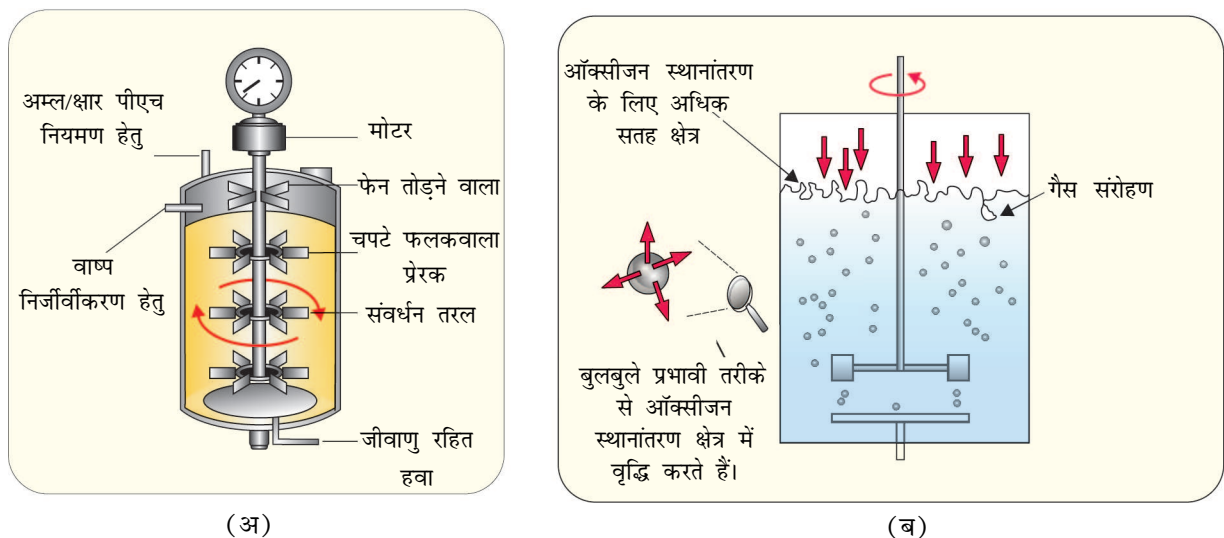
अम्ल/क्षार पीएच नियमण हेतु

मोटर

फेन तोड़ने वाला

वाष्प निर्जीवीकरण हेतु

चपटे फलकवाला प्रेरक

संवर्धन तरल

जीवाणु रहित हवा

(अ)

ऑक्सीजन स्थानांतरण के लिए अधिक सतह क्षेत्र

गैस संरोहण

बुलबुले प्रभावी तरीके से ऑक्सीजन स्थानांतरण क्षेत्र में वृद्धि करते हैं।

(ब)